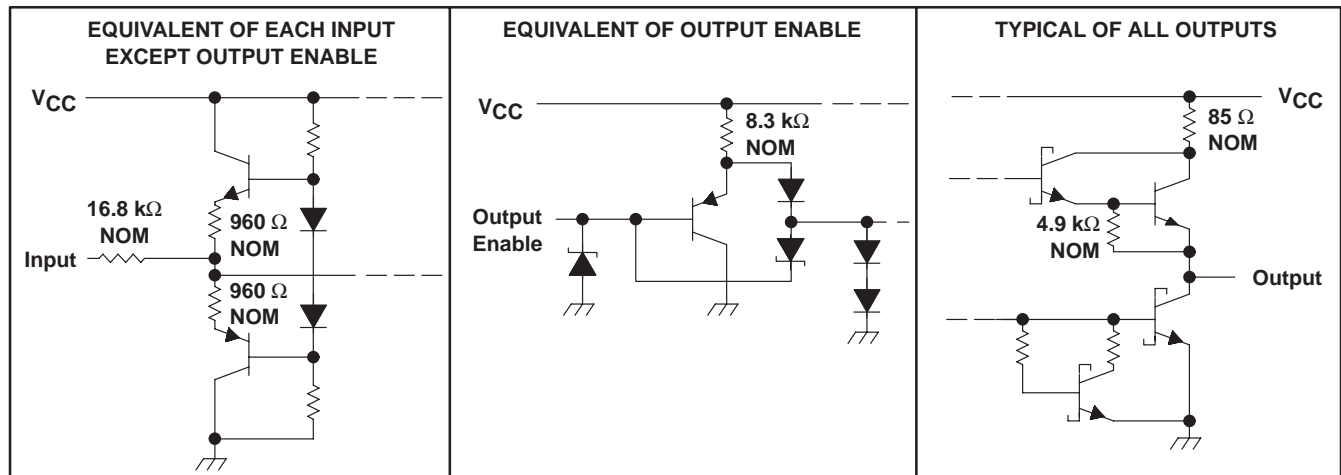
EQUIVALENT OF EACH INPUT EXCEPT OUTPUT ENABLE

$V_{CC}$

16.8 kΩ NOM

960 Ω NOM

Input

960 Ω NOM

EQUIVALENT OF OUTPUT ENABLE

$V_{CC}$

8.3 kΩ NOM

Output Enable

TYPICAL OF ALL OUTPUTS

$V_{CC}$

85 Ω NOM

4.9 kΩ NOM

Output